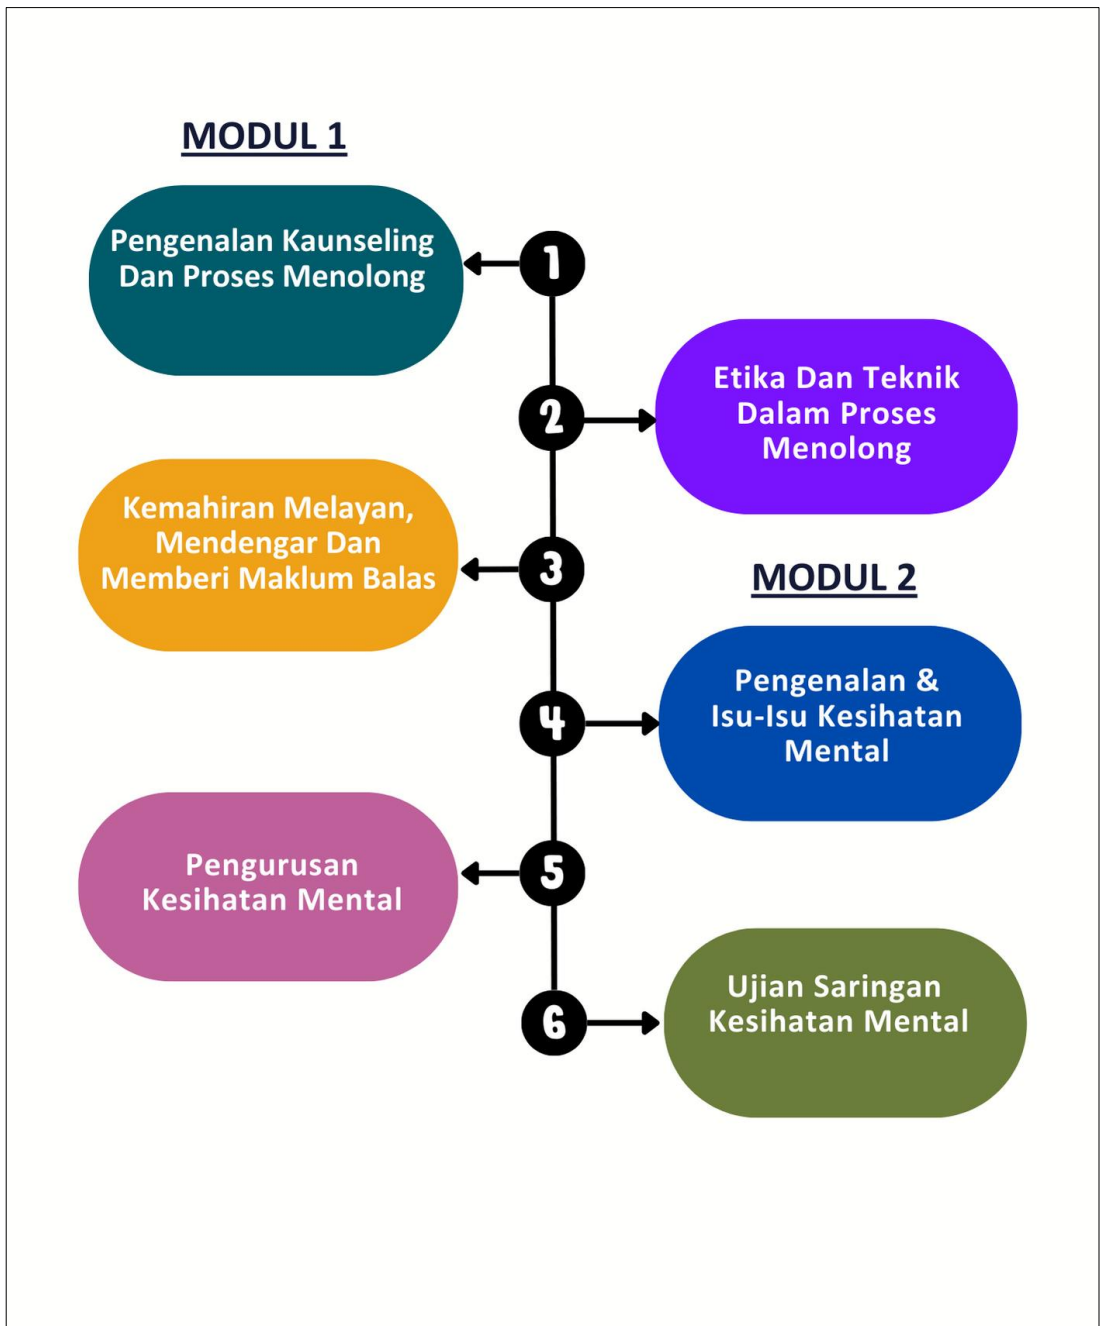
MODUL 1

1
Pengenalan Kaunseling Dan Proses Menolong

2
Etika Dan Teknik Dalam Proses Menolong

3
Kemahiran Melayan, Mendengar Dan Memberi Maklum Balas

MODUL 2

4
Pengenalan & Isu-Isu Kesihatan Mental

5
Pengurusan Kesihatan Mental

6
Ujian Saringan Kesihatan Mental